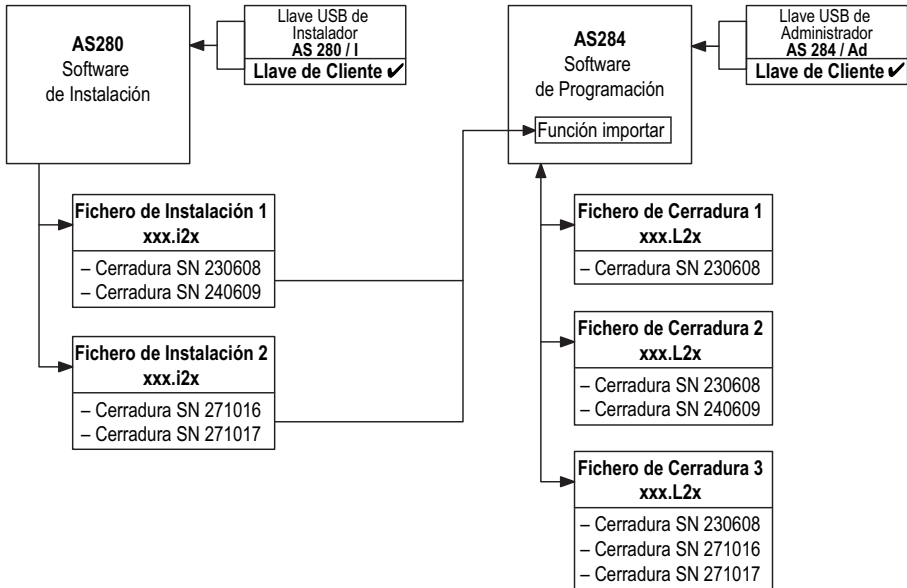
AS280
Software
de Instalación

Llave USB de Instalador
AS 280 / I
Llave de Cliente ✔

AS284
Software
de Programación

Función importar

Llave USB de Administrador
AS 284 / Ad
Llave de Cliente ✔

Fichero de Instalación 1
xxx.i2x
– Cerradura SN 230608
– Cerradura SN 240609

Fichero de Instalación 2
xxx.i2x
– Cerradura SN 271016
– Cerradura SN 271017

Fichero de Cerradura 1
xxx.L2x
– Cerradura SN 230608

Fichero de Cerradura 2
xxx.L2x
– Cerradura SN 230608
– Cerradura SN 240609

Fichero de Cerradura 3
xxx.L2x
– Cerradura SN 230608
– Cerradura SN 271016
– Cerradura SN 271017